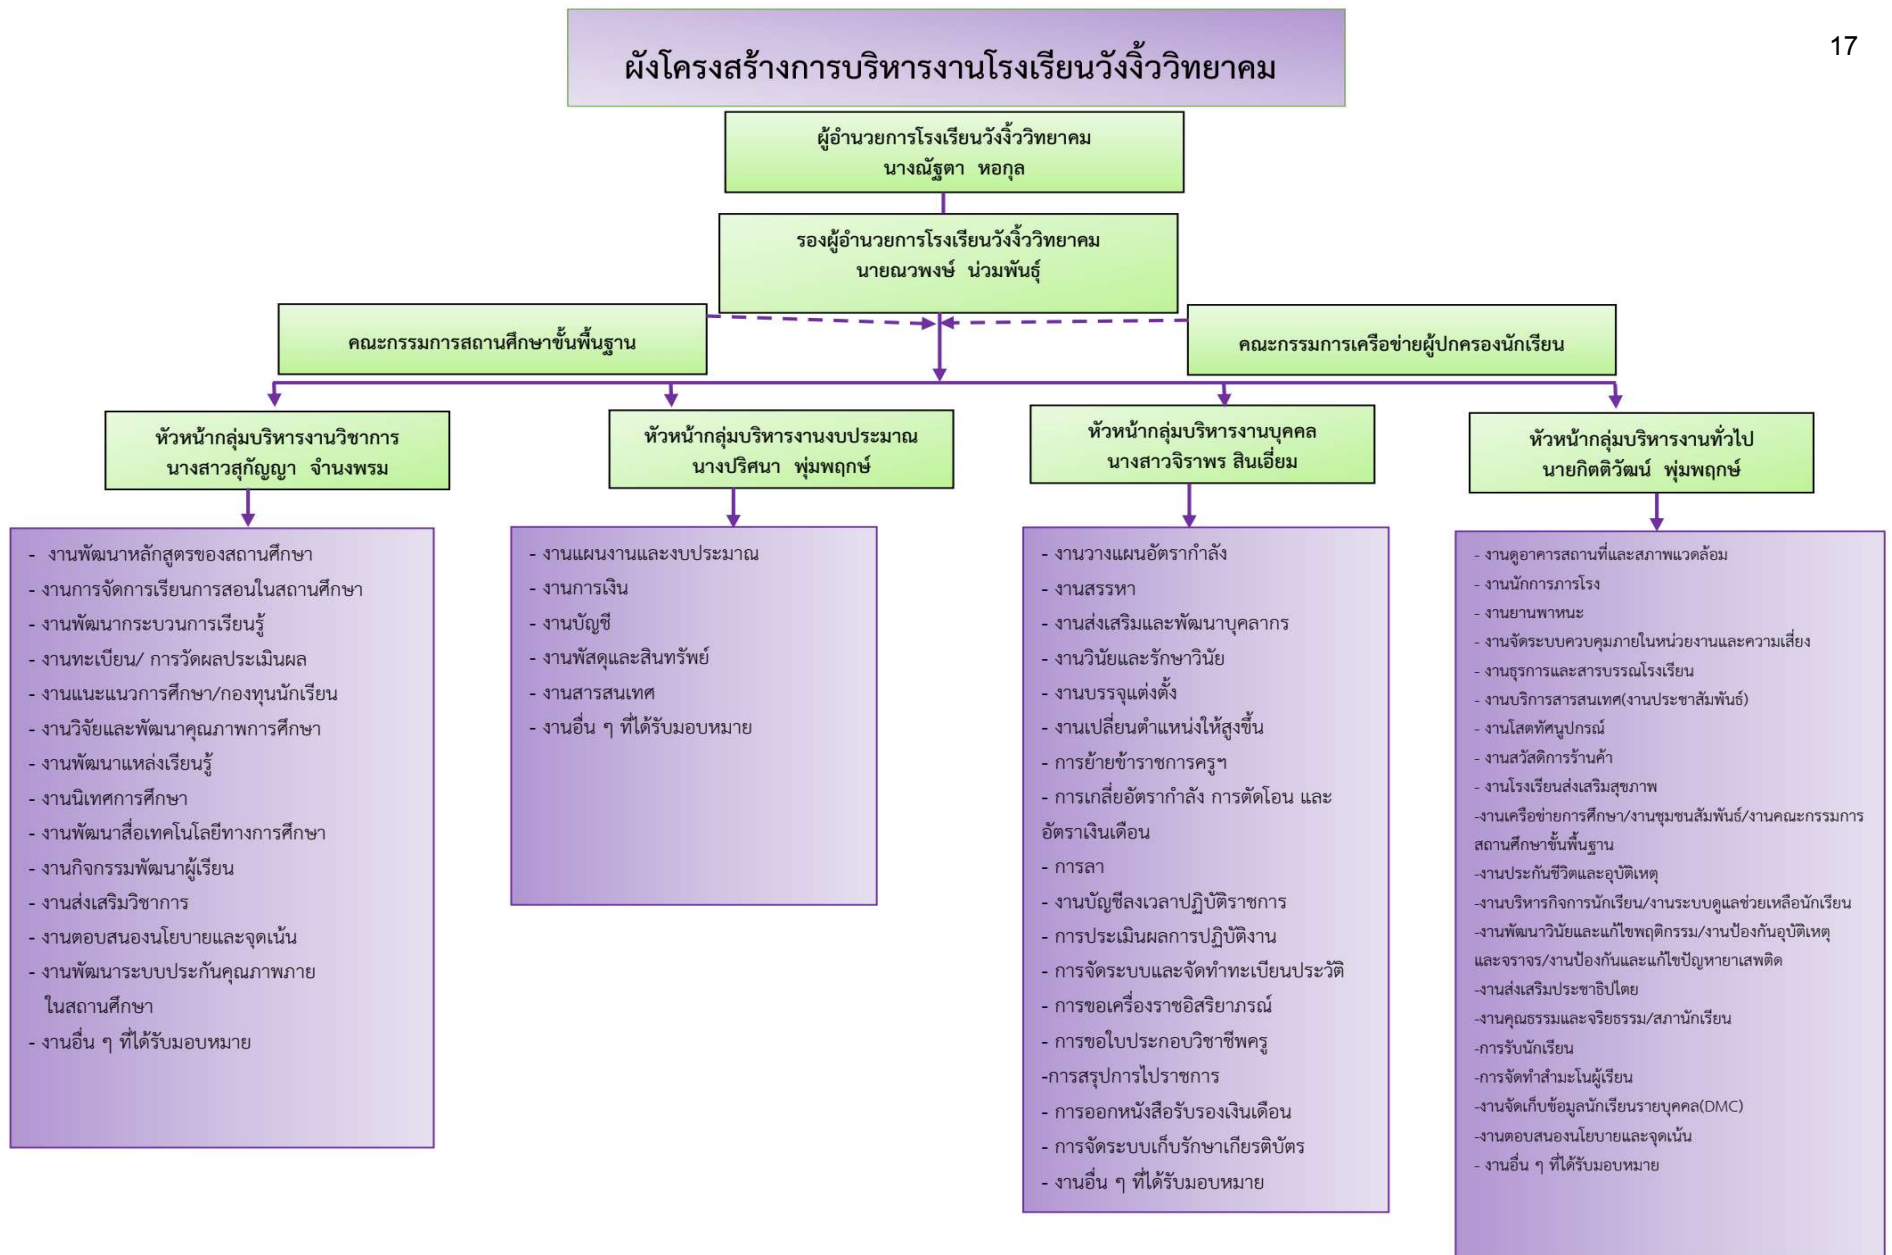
17

ผังโครงสร้างการบริหารงานโรงเรียนวังงิ้ววิทยาคม

ผู้อำนวยการโรงเรียนวังงิ้ววิทยาคม
นางณัฐตา หอกุล

รองผู้อำนวยการโรงเรียนวังงิ้ววิทยาคม
นายณวพงษ์ น่วมพันธุ์

คณะกรรมการสถานศึกษาขั้นพื้นฐาน

คณะกรรมการเครือข่ายผู้ปกครองนักเรียน

หัวหน้ากลุ่มบริหารงานวิชาการ
นางสาวสุกัญญา จำนงพรม

- งานพัฒนาหลักสูตรของสถานศึกษา
- งานการจัดการเรียนการสอนในสถานศึกษา
- งานพัฒนากระบวนการเรียนรู้
- งานทะเบียน/ การวัดผลประเมินผล
- งานแนะแนวการศึกษา/กองทุนนักเรียน
- งานวิจัยและพัฒนาคุณภาพการศึกษา
- งานพัฒนาแหล่งเรียนรู้
- งานนิเทศการศึกษา
- งานพัฒนาสื่อเทคโนโลยีทางการศึกษา
- งานกิจกรรมพัฒนาผู้เรียน
- งานส่งเสริมวิชาการ
- งานตอบสนองนโยบายและจุดเน้น
- งานพัฒนาระบบประกันคุณภาพภาย ในสถานศึกษา
- งานอื่น ๆ ที่ได้รับมอบหมาย

หัวหน้ากลุ่มบริหารงานงบประมาณ
นางปริศนา พุ่มพฤกษ์

- งานแผนงานและงบประมาณ
- งานการเงิน
- งานบัญชี
- งานพัสดุและสินทรัพย์
- งานสารสนเทศ
- งานอื่น ๆ ที่ได้รับมอบหมาย

หัวหน้ากลุ่มบริหารงานบุคคล
นางสาวจิราพร สินเอี่ยม

- งานวางแผนอัตรากำลัง
- งานสรรหา
- งานส่งเสริมและพัฒนาบุคลากร
- งานวินัยและรักษาวินัย
- งานบรรจุแต่งตั้ง
- งานเปลี่ยนตำแหน่งให้สูงขึ้น
- การย้ายข้าราชการครูฯ
- การเกลี่ยอัตรากำลัง การตัดโอน และอัตราเงินเดือน
- การลา
- งานบัญชีลงเวลาปฏิบัติราชการ
- การประเมินผลการปฏิบัติงาน
- การจัดระบบและจัดทำทะเบียนประวัติ
- การขอเครื่องราชอิสริยาภรณ์
- การขอใบประกอบวิชาชีพครู
-การสรุปการไปราชการ
- การออกหนังสือรับรองเงินเดือน
- การจัดระบบเก็บรักษาเกียรติบัตร
- งานอื่น ๆ ที่ได้รับมอบหมาย

หัวหน้ากลุ่มบริหารงานทั่วไป
นายกิตติวัฒน์ พุ่มพฤกษ์

- งานดูอาคารสถานที่และสภาพแวดล้อม
- งานนักการภารโรง
- งานยานพาหนะ
- งานจัดระบบควบคุมภายในหน่วยงานและความเสี่ยง
- งานธุรการและสารบรรณโรงเรียน
- งานบริการสารสนเทศ(งานประชาสัมพันธ์)
- งานโสตทัศนูปกรณ์
- งานสวัสดิการร้านค้า
- งานโรงเรียนส่งเสริมสุขภาพ
-งานเครือข่ายการศึกษา/งานชุมชนสัมพันธ์/งานคณะกรรมการสถานศึกษาขั้นพื้นฐาน
-งานประกันชีวิตและอุบัติเหตุ
-งานบริหารกิจการนักเรียน/งานระบบดูแลช่วยเหลือนักเรียน
-งานพัฒนาวินัยและแก้ไขพฤติกรรม/งานป้องกันอุบัติเหตุและจราจร/งานป้องกันและแก้ไขปัญหายาเสพติด
-งานส่งเสริมประชาธิปไตย
-งานคุณธรรมและจริยธรรม/สภานักเรียน
-การรับนักเรียน
-การจัดทำสำมะโนผู้เรียน
-งานจัดเก็บข้อมูลนักเรียนรายบุคคล(DMC)
-งานตอบสนองนโยบายและจุดเน้น
- งานอื่น ๆ ที่ได้รับมอบหมาย